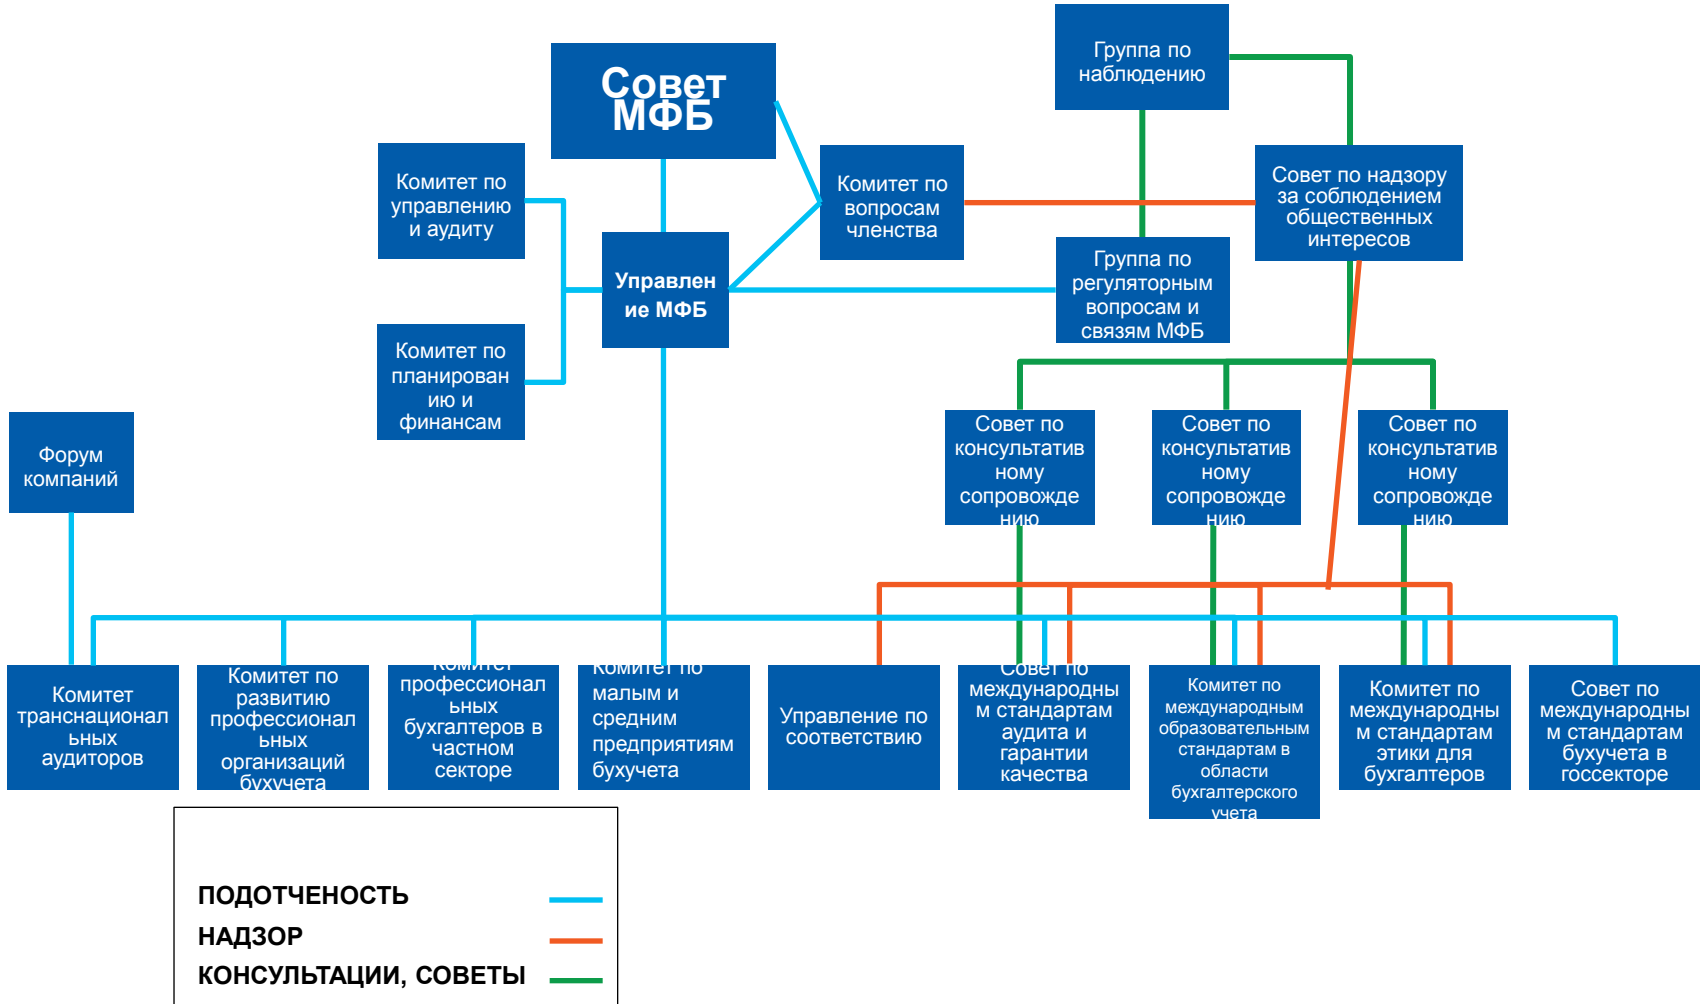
Совет МФБ

Группа по наблюдению

Комитет по управлению и аудиту

Комитет по вопросам членства

Совет по надзору за соблюдением общественных интересов

Управление МФБ

Группа по регуляторным вопросам и связям МФБ

Комитет по планированию и финансам

Форум компаний

Совет по консультативному сопровождению

Совет по консультативному сопровождению

Совет по консультативному сопровождению

Комитет транснациональных аудиторов

Комитет по развитию профессиональных организаций бухучета

Комитет профессиональных бухгалтеров в частном секторе

Комитет по малым и средним предприятиям бухучета

Управление по соответствию

Совет по международным стандартам аудита и гарантии качества

Комитет по международным образовательным стандартам в области бухгалтерского учета

Комитет по международным стандартам этики для бухгалтеров

Совет по международным стандартам бухучета в госсекторе

ПОДОТЧЕНОСТЬ
НАДЗОР
КОНСУЛЬТАЦИИ, СОВЕТЫ